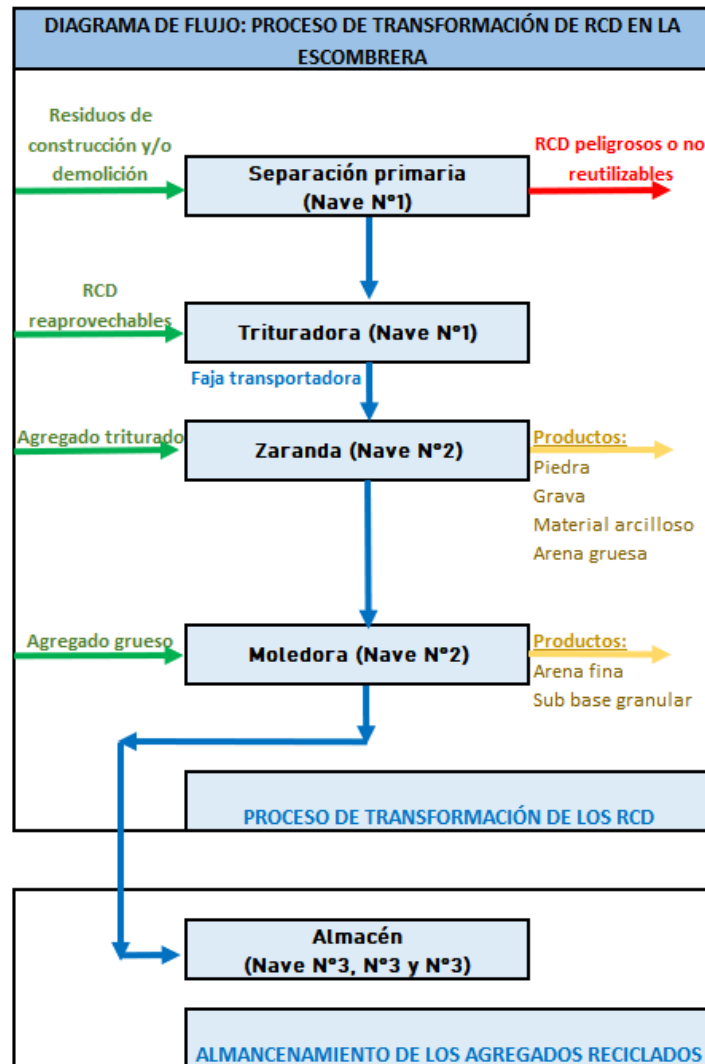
DIAGRAMA DE FLUJO: PROCESO DE TRANSFORMACIÓN DE RCD EN LA ESCOMBRERA

Residuos de construcción y/o demolición

Separación primaria (Nave N°1)

RCD peligrosos o no reutilizables

RCD reaprovechables

Trituradora (Nave N°1)

Faja transportadora

Agregado triturado

Zaranda (Nave N°2)

Productos:
Piedra
Grava
Material arcilloso
Arena gruesa

Agregado grueso

Moledora (Nave N°2)

Productos:
Arena fina
Sub base granular

PROCESO DE TRANSFORMACIÓN DE LOS RCD

Almacén (Nave N°3, N°3 y N°3)

ALMANCENAMIENTO DE LOS AGREGADOS RECICLADOS